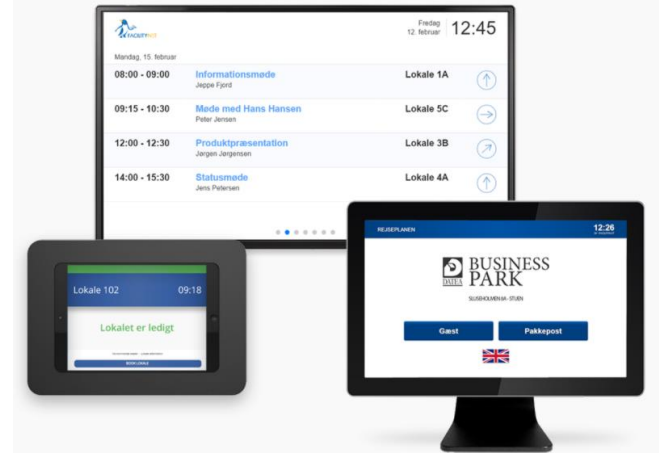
FACILITYBOT

Fredag 12. februar 12:45

Mandag, 15. februar

08:00 - 09:00 Informationsmøde Jeppe Fjord Lokale 1A

09:15 - 10:30 Møde med Hans Hansen Peter Jensen Lokale 5C

12:00 - 12:30 Produktpræsentation Jørgen Jørgensen Lokale 3B

14:00 - 15:30 Statusmøde Jens Petersen Lokale 4A

Lokale 102 09:18

Lokalet er ledigt

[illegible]

BOOK LOKALE

REJSEPLANEN 12:26

DATEA BUSINESS PARK

SLUSEHOLMEN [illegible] - STUEN

Gæst

Pakkepost